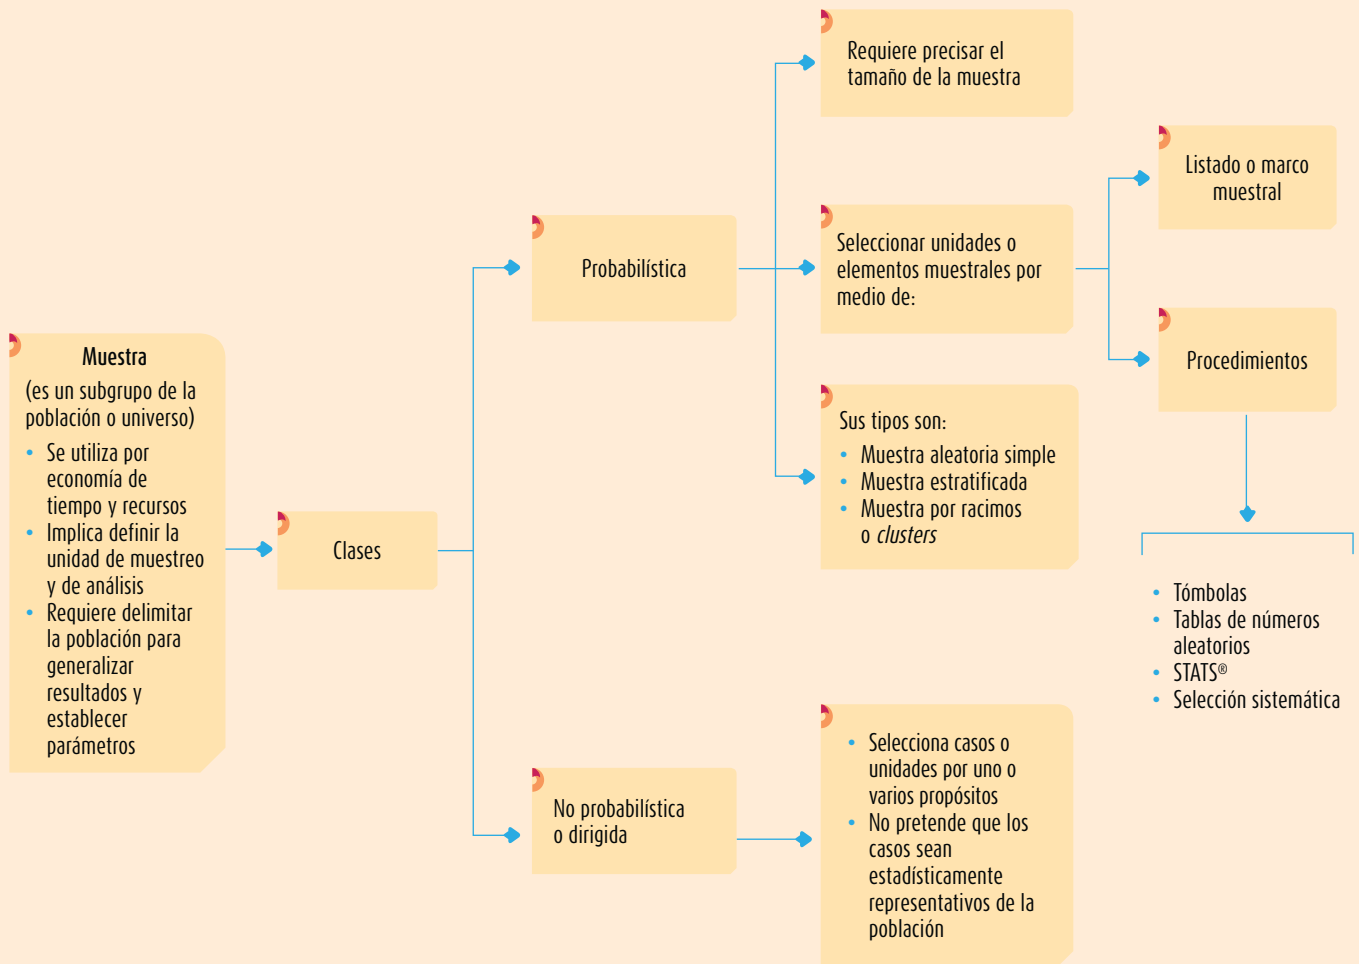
Muestra
(es un subgrupo de la población o universo)

- Se utiliza por economía de tiempo y recursos
- Implica definir la unidad de muestreo y de análisis
- Requiere delimitar la población para generalizar resultados y establecer parámetros

Clases

Probabilística

Requiere precisar el tamaño de la muestra

Seleccionar unidades o elementos muestrales por medio de:

Listado o marco muestral

Procedimientos

- Tómbolas
- Tablas de números aleatorios
- STATS®
- Selección sistemática

Sus tipos son:
- Muestra aleatoria simple
- Muestra estratificada
- Muestra por racimos o *clusters*

No probabilística o dirigida

- Selecciona casos o unidades por uno o varios propósitos
- No pretende que los casos sean estadísticamente representativos de la población